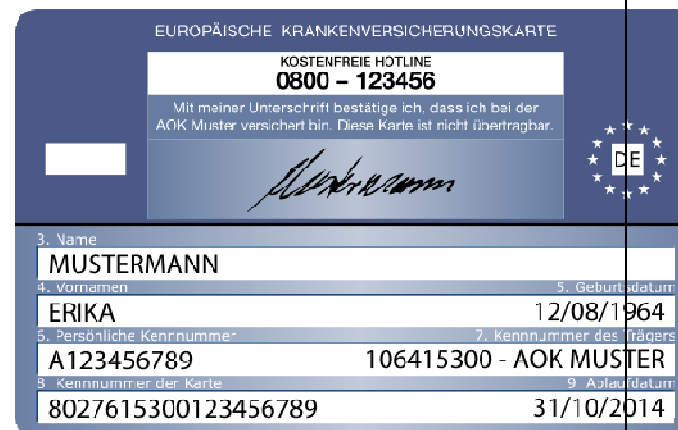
EUROPÄISCHE KRANKENVERSICHERUNGSKARTE

KOSTENFREIE HOTLINE
0800 – 123456

Mit meiner Unterschrift bestätige ich, dass ich bei der AOK Muster versichert bin. Diese Karte ist nicht übertragbar.

Mustermann

DE

3. Name
MUSTERMANN

4. Vornamen
ERIKA

5. Geburtsdatum
12/08/1964

6. Persönliche Kennnummer
A123456789

7. Kennnummer des Trägers
106415300 - AOK MUSTER

8. Kennnummer der Karte
80276153001234567 89

9. Ablaufdatum
31/10/2014